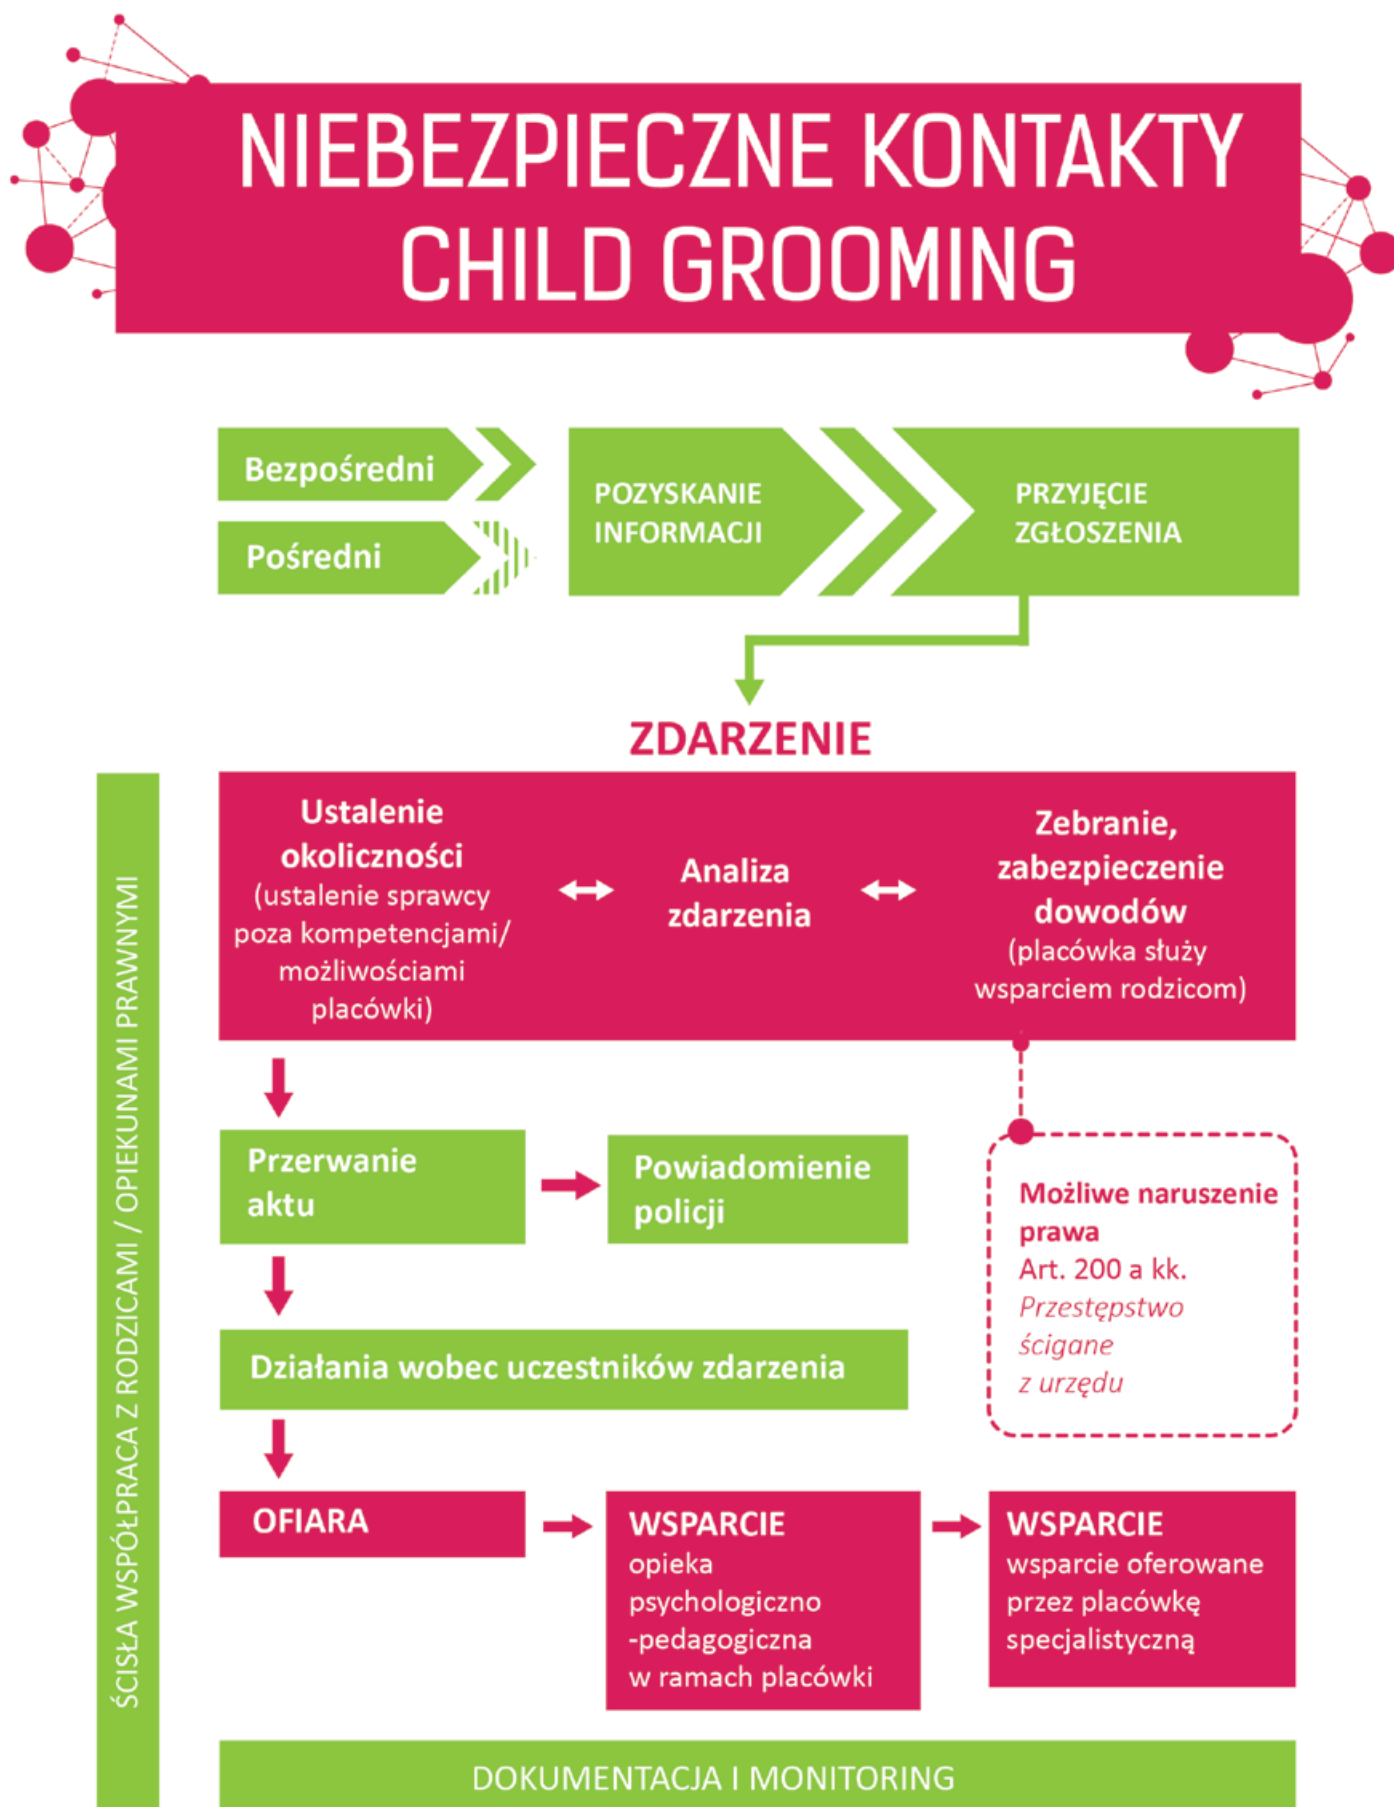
NIEBEZPIECZNE KONTAKTY
CHILD GROOMING

Bezpośredni

Pośredni

POZYSKANIE INFORMACJI

PRZYJĘCIE ZGŁOSZENIA

ZDARZENIE

ŚCISŁA WSPÓŁPRACA Z RODZICAMI / OPIEKUNAMI PRAWNYMI

Ustalenie okoliczności (ustalenie sprawcy poza kompetencjami/ możliwościami placówki)

Analiza zdarzenia

Zebranie, zabezpieczenie dowodów (placówka służy wsparciem rodzicom)

Przerwanie aktu

Powiadomienie policji

Możliwe naruszenie prawa
Art. 200 a kk.
Przestępstwo ścigane z urzędu

Działania wobec uczestników zdarzenia

OFIARA

WSPARCIE
opieka psychologiczno -pedagogiczna w ramach placówki

WSPARCIE
wsparcie oferowane przez placówkę specjalistyczną

DOKUMENTACJA I MONITORING